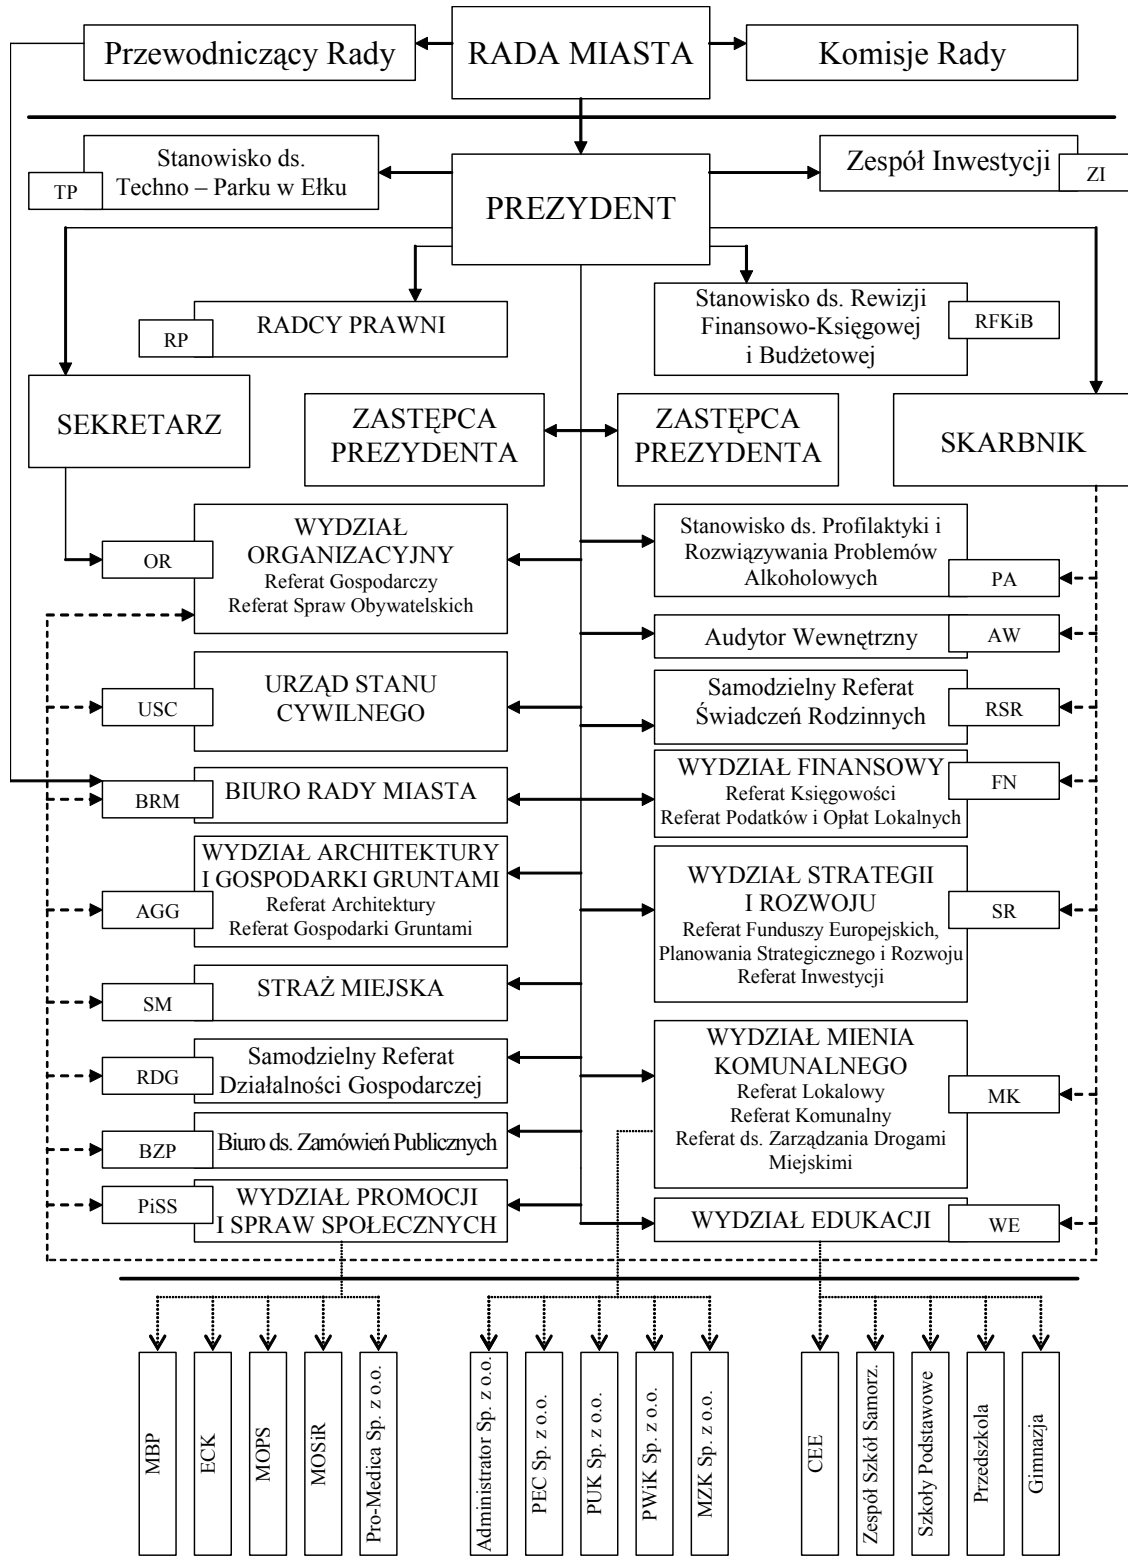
Przewodniczący Rady

RADA MIASTA

Komisje Rady

Stanowisko ds. Techno – Parku w Ełku

TP

PREZYDENT

Zespół Inwestycji

ZI

RADCY PRAWNI

RP

Stanowisko ds. Rewizji Finansowo-Księgowej i Budżetowej

RFKiB

SEKRETARZ

ZASTĘPCA PREZYDENTA

ZASTĘPCA PREZYDENTA

SKARBNIK

WYDZIAŁ ORGANIZACYJNY
Referat Gospodarczy
Referat Spraw Obywatelskich

OR

Stanowisko ds. Profilaktyki i Rozwiązywania Problemów Alkoholowych

PA

Audytor Wewnętrzny

AW

URZĄD STANU CYWILNEGO

USC

Samodzielny Referat Świadczeń Rodzinnych

RSR

BIURO RADY MIASTA

BRM

WYDZIAŁ FINANSOWY
Referat Księgowości
Referat Podatków i Opłat Lokalnych

FN

WYDZIAŁ ARCHITEKTURY I GOSPODARKI GRUNTAMI
Referat Architektury
Referat Gospodarki Gruntami

AGG

WYDZIAŁ STRATEGII I ROZWOJU
Referat Funduszy Europejskich, Planowania Strategicznego i Rozwoju
Referat Inwestycji

SR

STRAŻ MIEJSKA

SM

Samodzielny Referat Działalności Gospodarczej

RDG

WYDZIAŁ MIENIA KOMUNALNEGO
Referat Lokalowy
Referat Komunalny
Referat ds. Zarządzania Drogami Miejskimi

MK

Biuro ds. Zamówień Publicznych

BZP

WYDZIAŁ PROMOCJI I SPRAW SPOŁECZNYCH

PiSS

WYDZIAŁ EDUKACJI

WE

MBP

ECK

MOPS

MOSiR

Pro-Medica Sp. z o.o.

Administrator Sp. z o.o.

PEC Sp. z o.o.

PUK Sp. z o.o.

PWiK Sp. z o.o.

MZK Sp. z o.o.

CEE

Zespół Szkół Samorz.

Szkoły Podstawowe

Przedszkola

Gimnazja